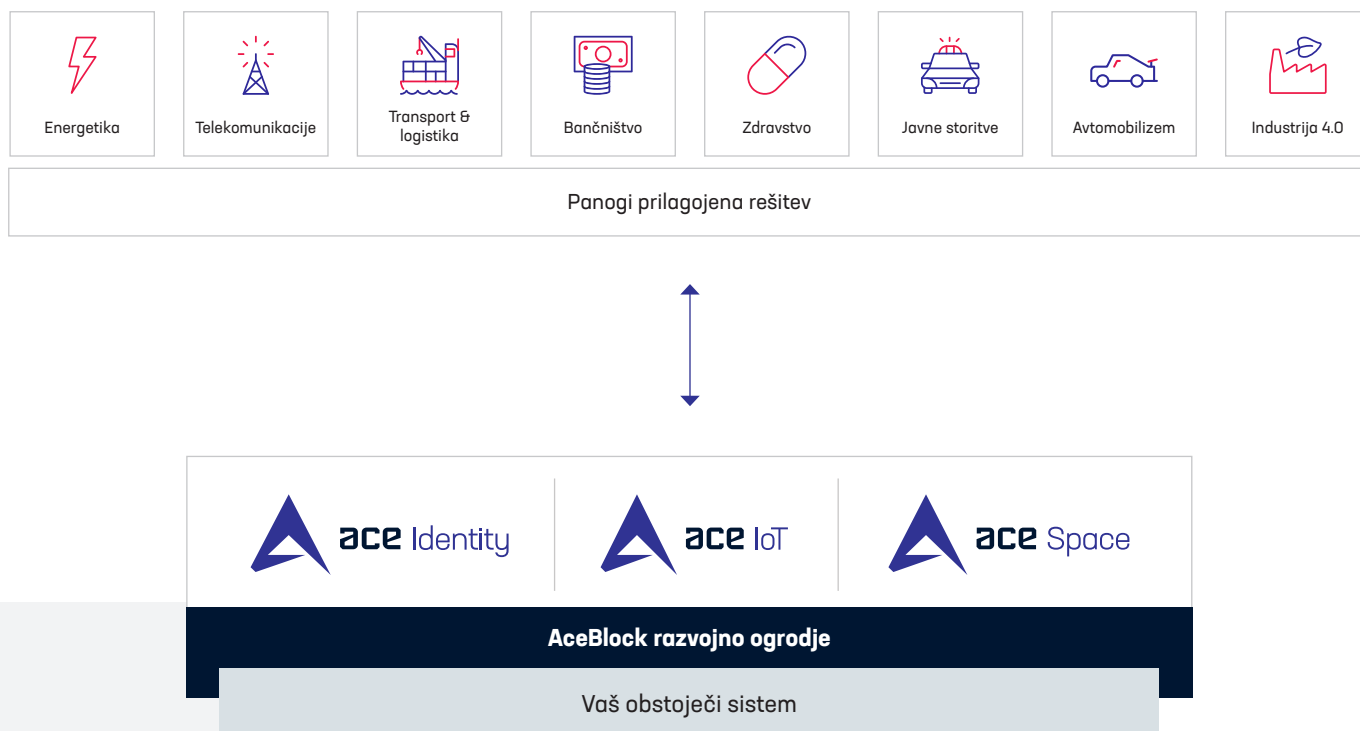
Energetika

Telekomunikacije

Transport & logistika

Bančništvo

Zdravstvo

Javne storitve

Avtomobilizem

Industrija 4.0

Panogi prilagojena rešitev

ace Identity

ace IoT

ace Space

AceBlock razvojno ogrodje

Vaš obstoječi sistem